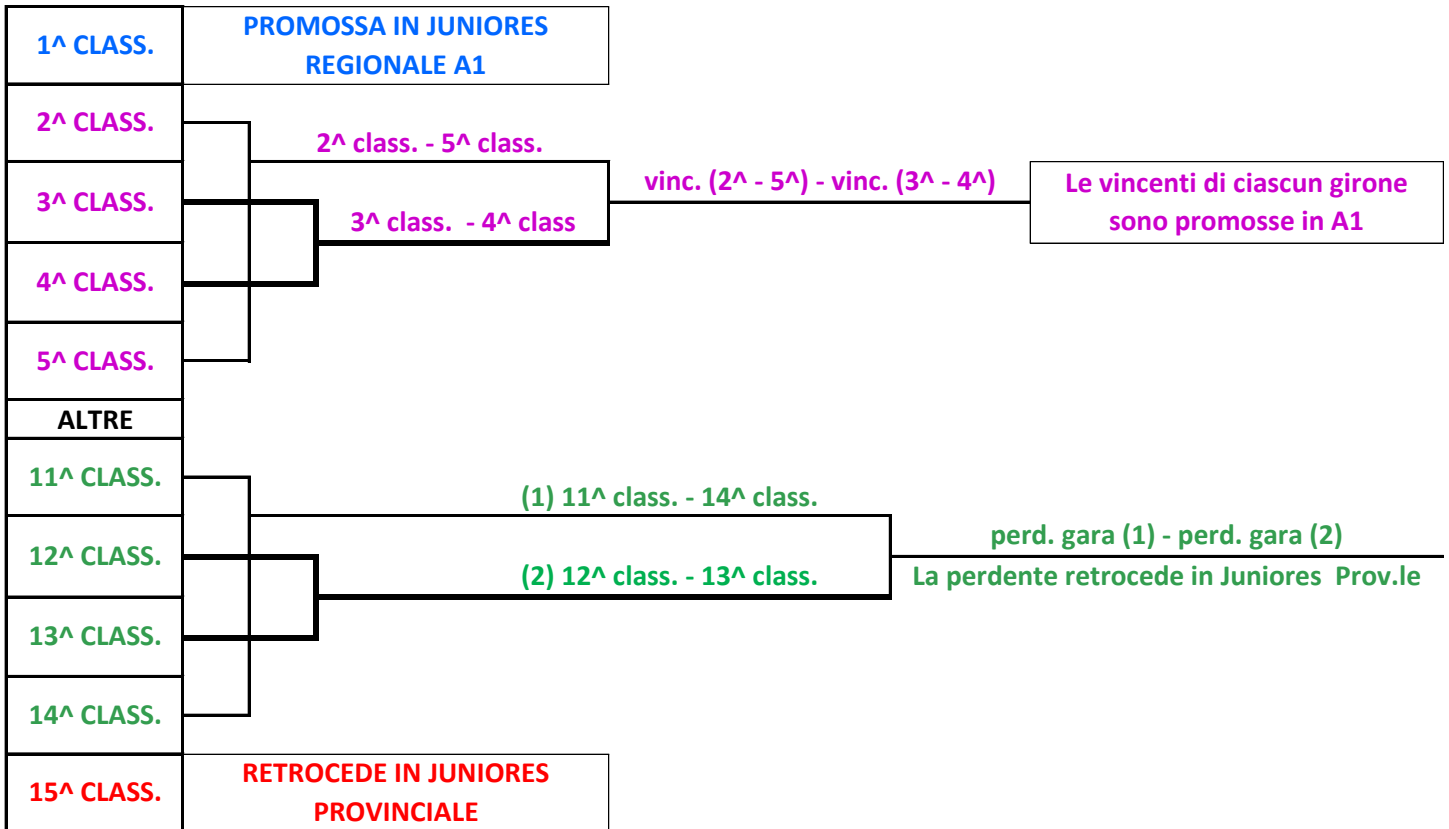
1^ CLASS.

PROMOSSA IN JUNIORES REGIONALE A1

2^ CLASS.

3^ CLASS.

4^ CLASS.

5^ CLASS.

2^ class. - 5^ class.

3^ class. - 4^ class

vinc. (2^ - 5^) - vinc. (3^ - 4^)

Le vincenti di ciascun girone sono promosse in A1

ALTRE

11^ CLASS.

12^ CLASS.

13^ CLASS.

14^ CLASS.

(1) 11^ class. - 14^ class.

(2) 12^ class. - 13^ class.

perd. gara (1) - perd. gara (2)

La perdente retrocede in Juniores Prov.le

15^ CLASS.

RETROCEDE IN JUNIORES PROVINCIALE